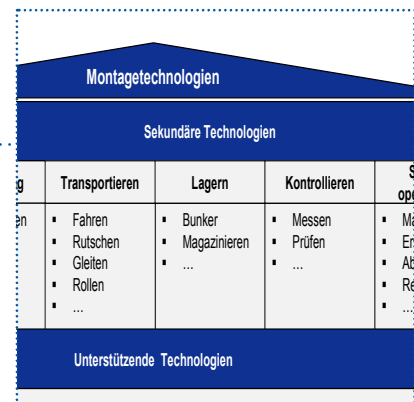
Montagetechnologien

Sekundäre Technologien

| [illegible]g | Transportieren | Lagern | Kontrollieren | S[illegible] op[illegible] |
|---|---|---|---|---|
| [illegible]en | ▪ Fahren ▪ Rutschen ▪ Gleiten ▪ Rollen ▪ ... | ▪ Bunker ▪ Magazinieren ▪ ... | ▪ Messen ▪ Prüfen ▪ ... | ▪ M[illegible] ▪ E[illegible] ▪ Ab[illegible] ▪ Re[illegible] ▪ ... |

Unterstützende Technologien